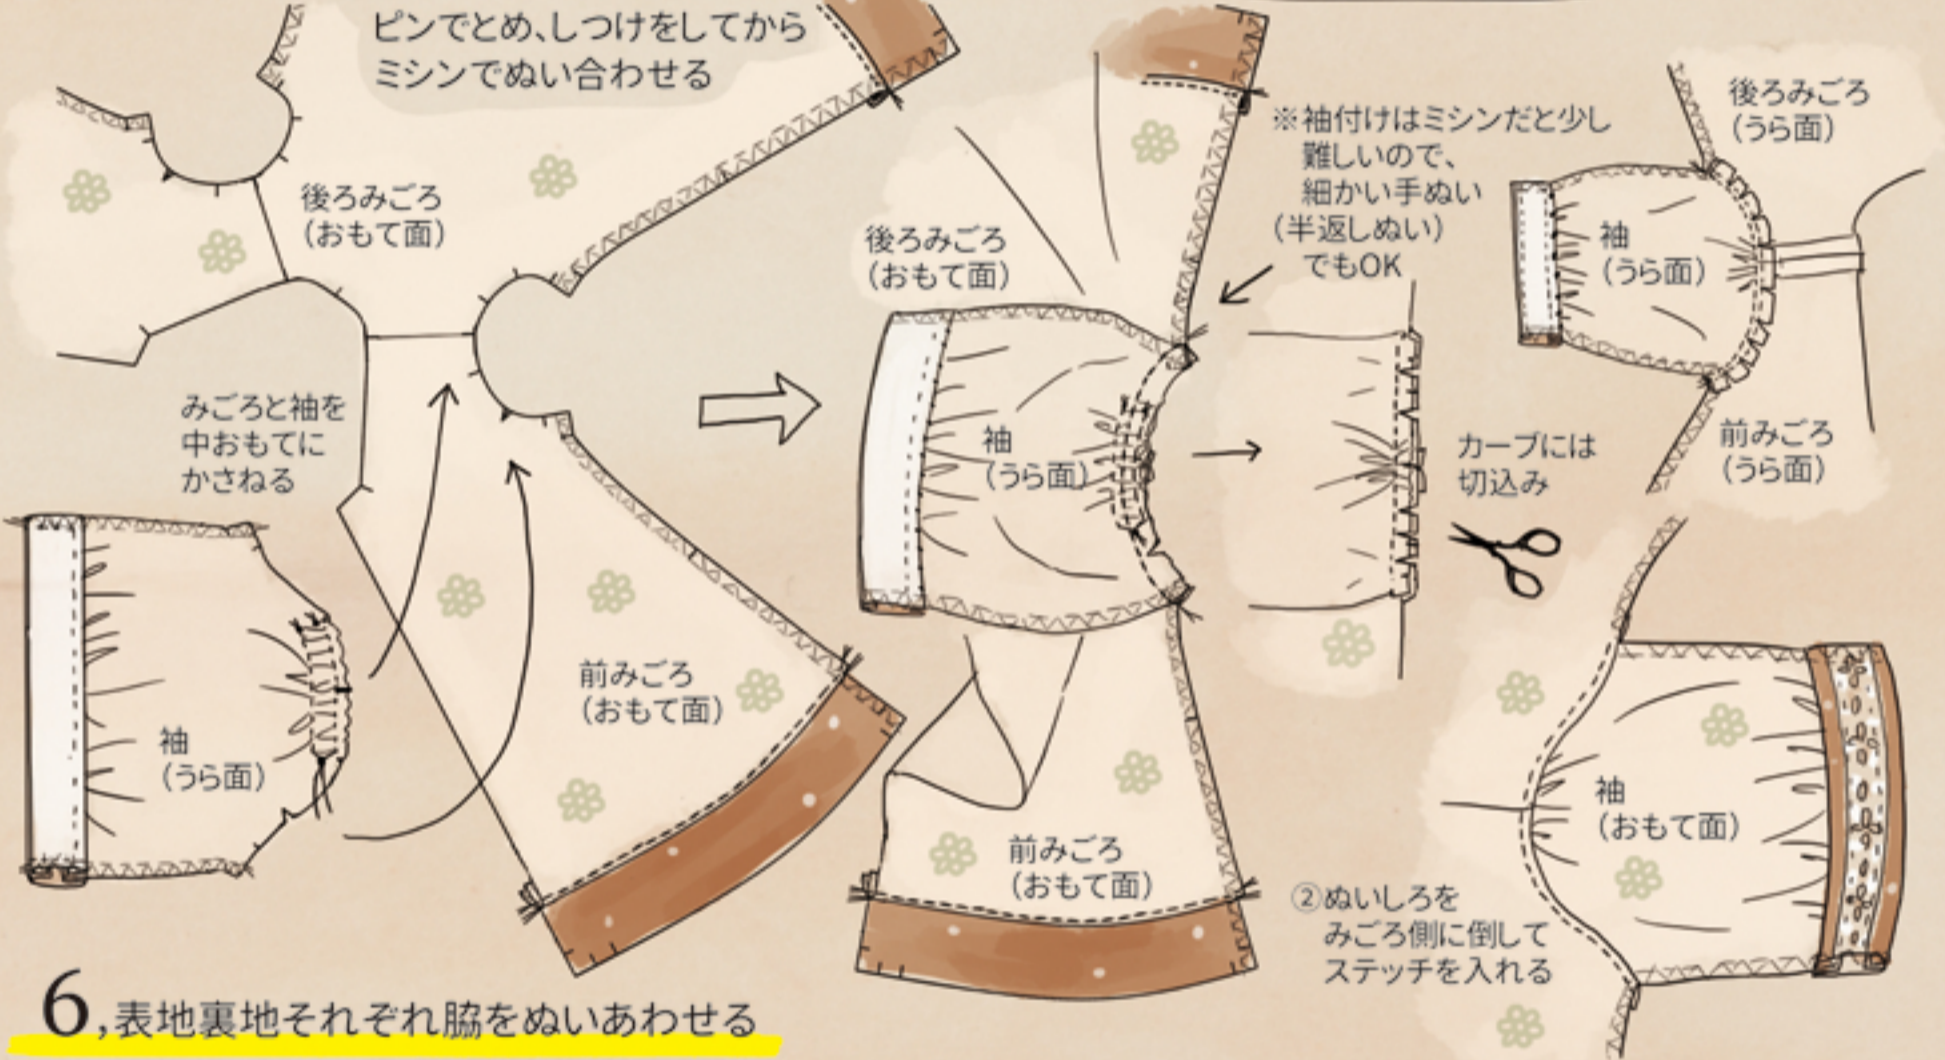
ピンでとめ、しつけをしてから
ミシンでぬい合わせる

後ろみごろ
(おもて面)

みごろと袖を
中おもてに
かさねる

袖
(うら面)

前みごろ
(おもて面)

後ろみごろ
(おもて面)

袖
(うら面)

前みごろ
(おもて面)

※袖付けはミシンだと少し
難しいので、
細かい手ぬい
(半返しぬい)
でもOK

カーブには
切込み

後ろみごろ
(うら面)

袖
(うら面)

前みごろ
(うら面)

袖
(おもて面)

②ぬいしろを
みごろ側に倒して
ステッチを入れる

6,表地裏地それぞれ脇をぬいあわせる